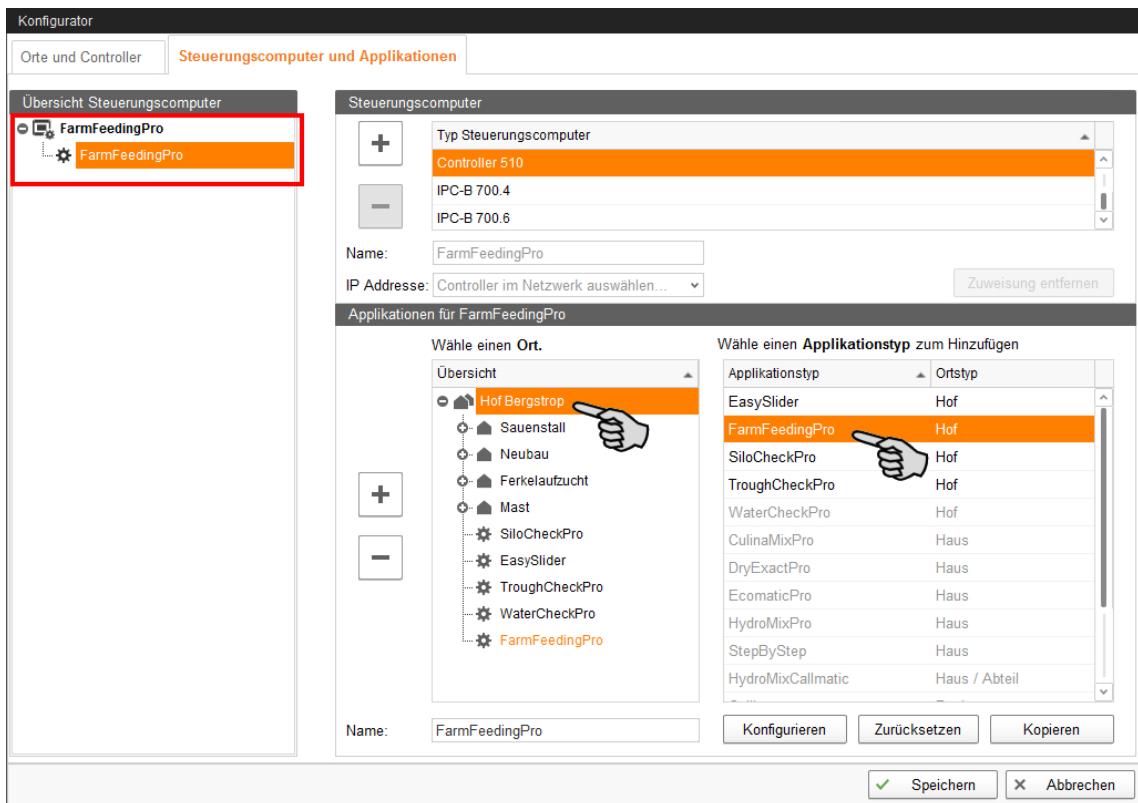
Konfigurator

Orte und Controller | Steuerungscomputer und Applikationen

Übersicht Steuerungscomputer

FarmFeedingPro
FarmFeedingPro

Steuerungscomputer

| Typ Steuerungscomputer |
|---|
| Controller 510 |
| IPC-B 700.4 |
| IPC-B 700.6 |

Name: FarmFeedingPro

IP Addresse: Controller im Netzwerk auswählen...

Zuweisung entfernen

Applikationen für FarmFeedingPro

Wähle einen Ort.

Übersicht

Hof Bergstrop
Sauenstall
Neubau
Ferkelaufzucht
Mast
SiloCheckPro
EasySlider
TroughCheckPro
WaterCheckPro
FarmFeedingPro

Wähle einen Applikationstyp zum Hinzufügen

| Applikationstyp | Ortstyp |
|---|---|
| EasySlider | Hof |
| FarmFeedingPro | Hof |
| SiloCheckPro | Hof |
| TroughCheckPro | Hof |
| WaterCheckPro | Hof |
| CulinaMixPro | Haus |
| DryExactPro | Haus |
| EcomaticPro | Haus |
| HydroMixPro | Haus |
| StepByStep | Haus |
| HydroMixCallmatic | Haus / Abteil |

Name: FarmFeedingPro

Konfigurieren Zurücksetzen Kopieren

Speichern Abbrechen